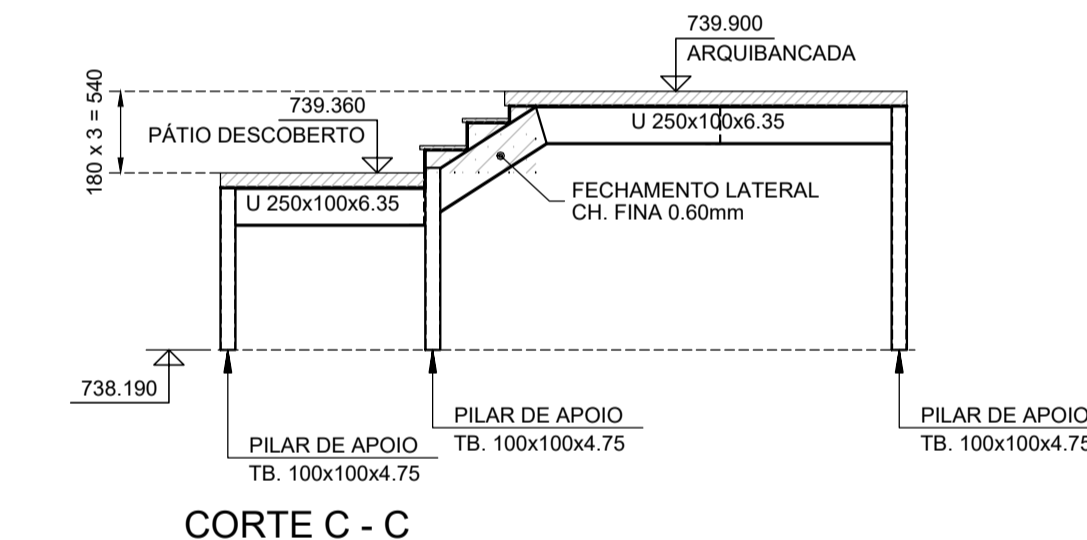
739.900
ARQUIBANCADA

180 x 3 = 540

739.360
PÁTIO DESCOBERTO

U 250x100x6.35

U 250x100x6.35

FECHAMENTO LATERAL
CH. FINA 0.60mm

738.190

PILAR DE APOIO
TB. 100x100x4.75

PILAR DE APOIO
TB. 100x100x4.75

PILAR DE APOIO
TB. 100x100x4.75

CORTE C - C